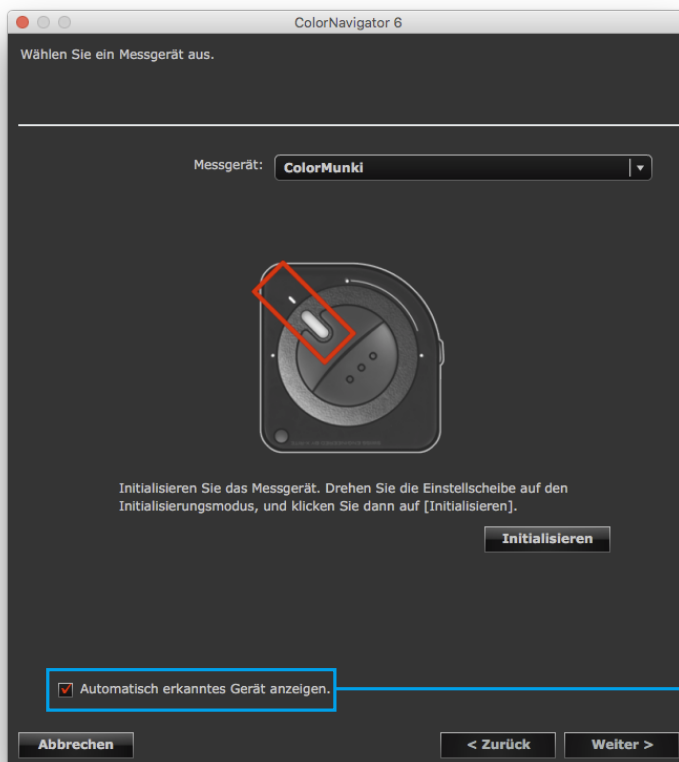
ColorNavigator 6

Wählen Sie ein Messgerät aus.

Messgerät: ColorMunki

Initialisieren Sie das Messgerät. Drehen Sie die Einstellscheibe auf den Initialisierungsmodus, und klicken Sie dann auf [Initialisieren].

Initialisieren

Automatisch erkanntes Gerät anzeigen.

Abbrechen

< Zurück

Weiter >